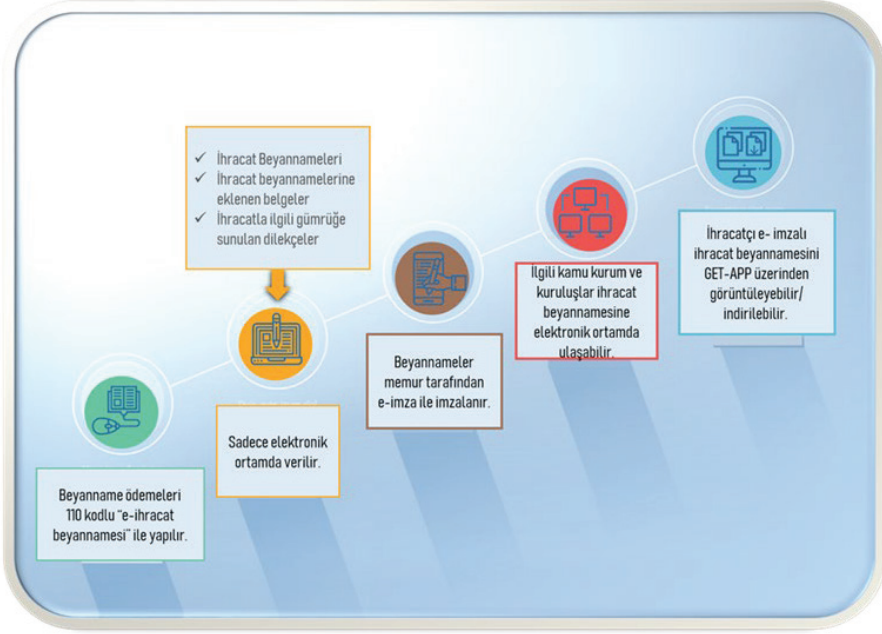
✓ İhracat Beyannameleri
✓ İhracat beyannamelerine eklenen belgeler
✓ İhracatla ilgili gümrüğe sunulan dilekçeler

Beyanname ödemeleri 110 kodlu "e-ihracat beyannamesi" ile yapılır.

Sadece elektronik ortamda verilir.

Beyannameler memur tarafından e-imza ile imzalanır.

İlgili kamu kurum ve kuruluşlar ihracat beyannamesine elektronik ortamda ulaşabilir.

İhracatçı e- imzalı ihracat beyannamesini GET-APP üzerinden görüntüleyebilir/ indirilebilir.